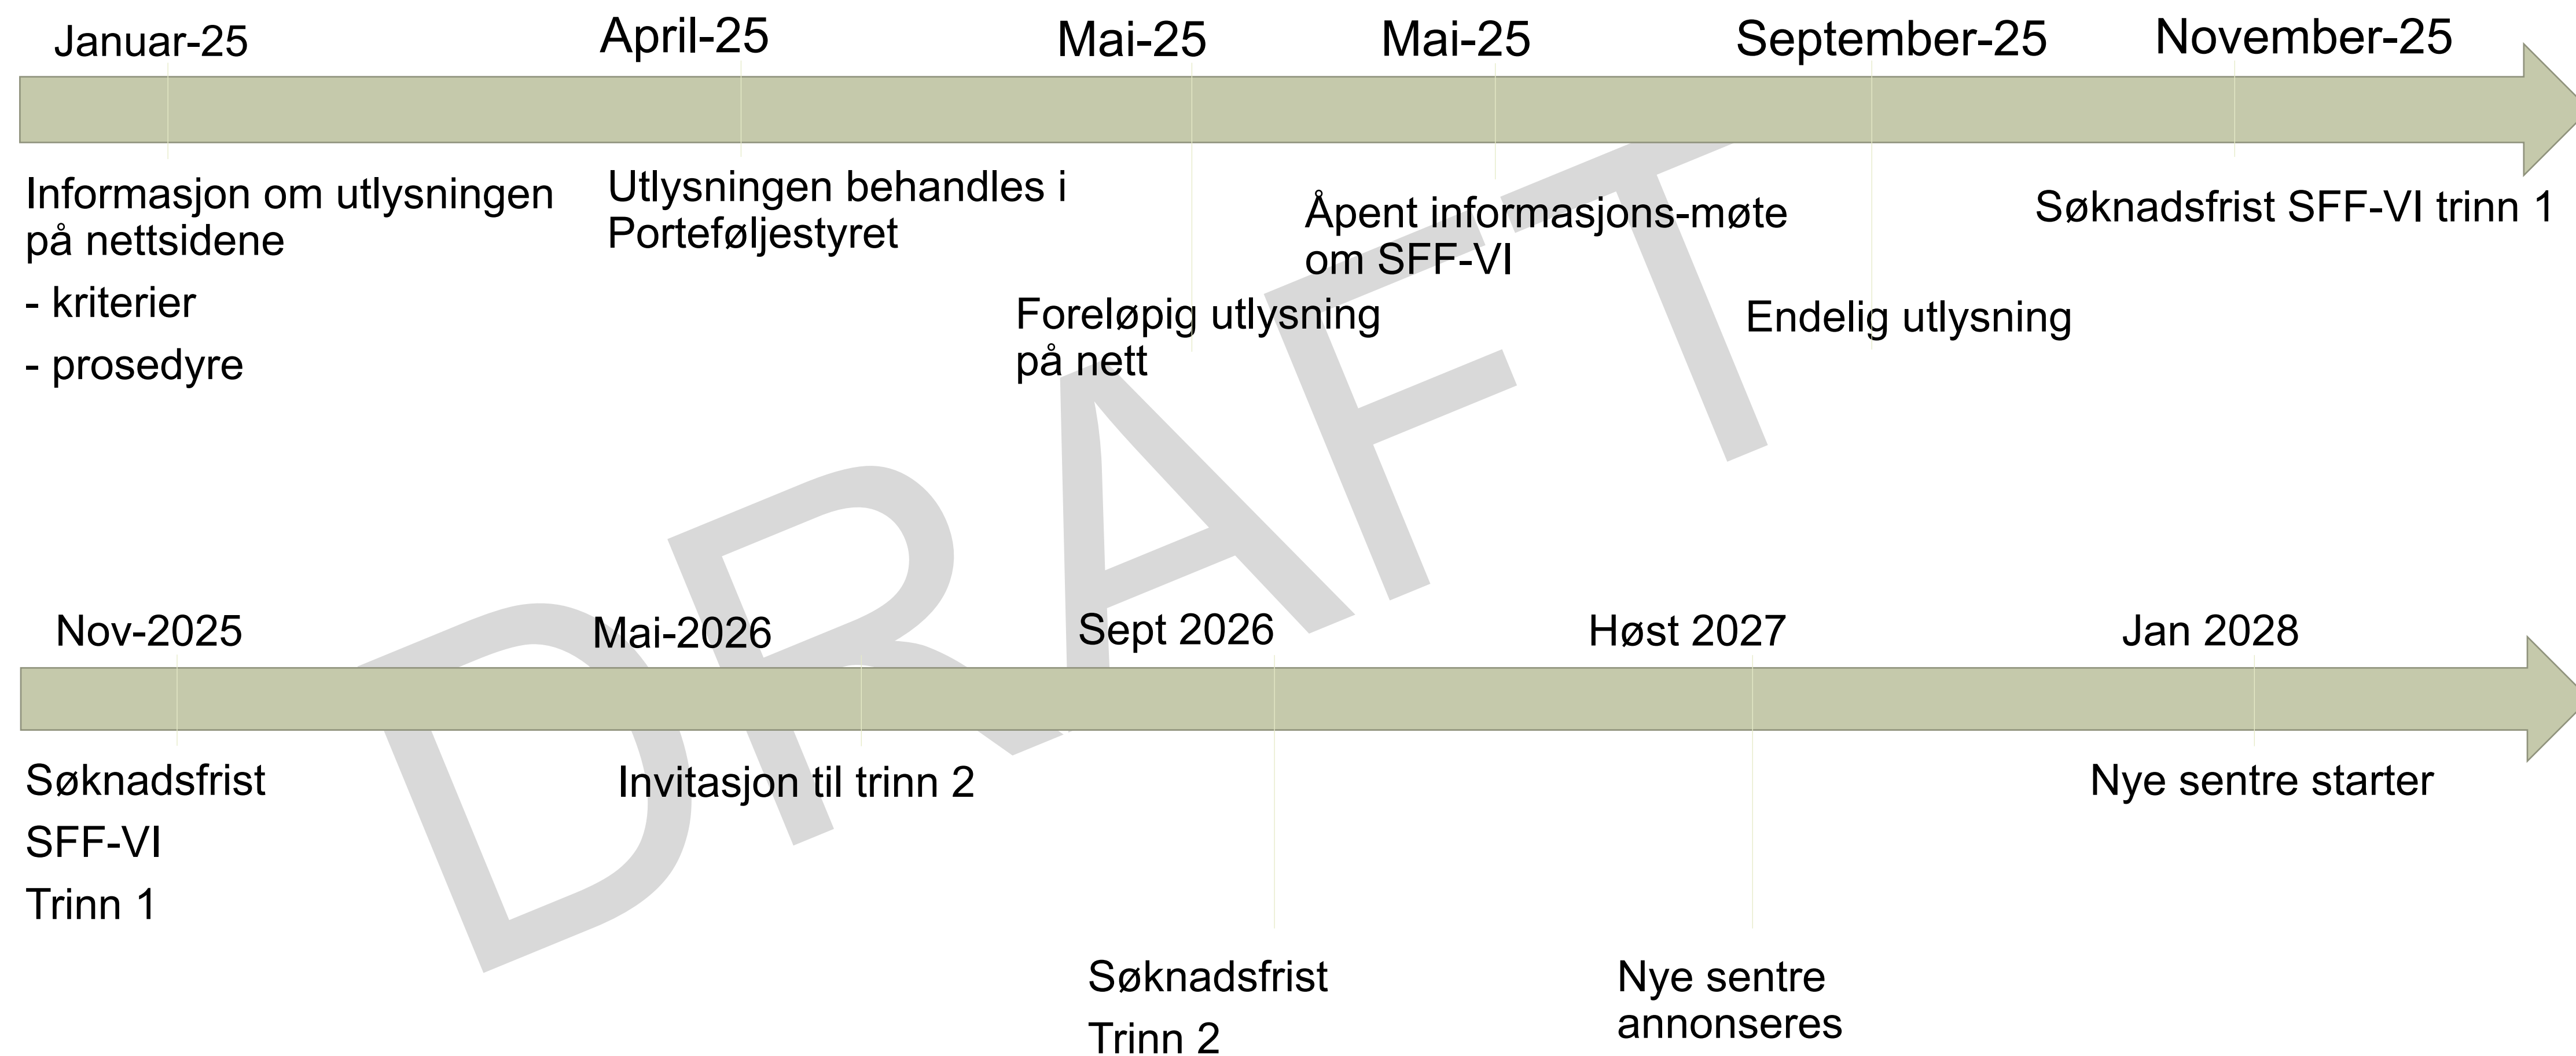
Januar-25

Informasjon om utlysningen på nettsidene

- kriterier

- prosedyre

April-25

Utlysningen behandles i Porteføljestyret

Mai-25

Foreløpig utlysning på nett

Mai-25

Åpent informasjons-møte om SFF-VI

September-25

Endelig utlysning

November-25

Søknadsfrist SFF-VI trinn 1

DRAFT

Nov-2025

Søknadsfrist

SFF-VI

Trinn 1

Mai-2026

Invitasjon til trinn 2

Sept 2026

Søknadsfrist

Trinn 2

Høst 2027

Nye sentre annonseres

Jan 2028

Nye sentre starter